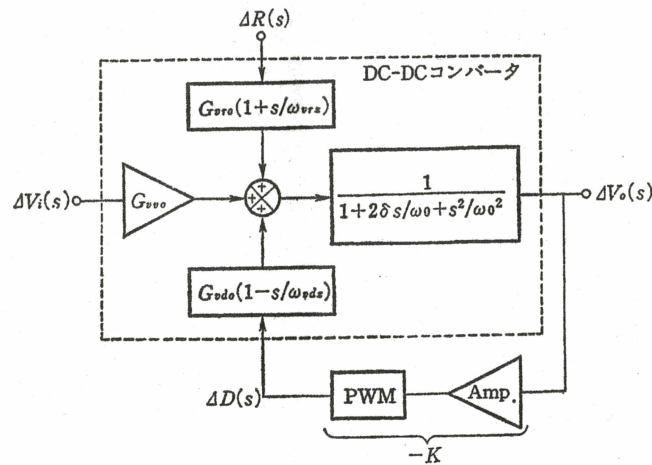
$\Delta R(s)$

DC-DCコンバータ

$G_{vro}(1+s/\omega_{vrz})$

$\Delta V_i(s)$

$G_{vvo}$

$+$ $+$ $+$

$\frac{1}{1+2\delta s/\omega_0+s^2/\omega_0^2}$

$\Delta V_o(s)$

$G_{vdo}(1-s/\omega_{vdz})$

$\Delta D(s)$

PWM

Amp.

$-K$